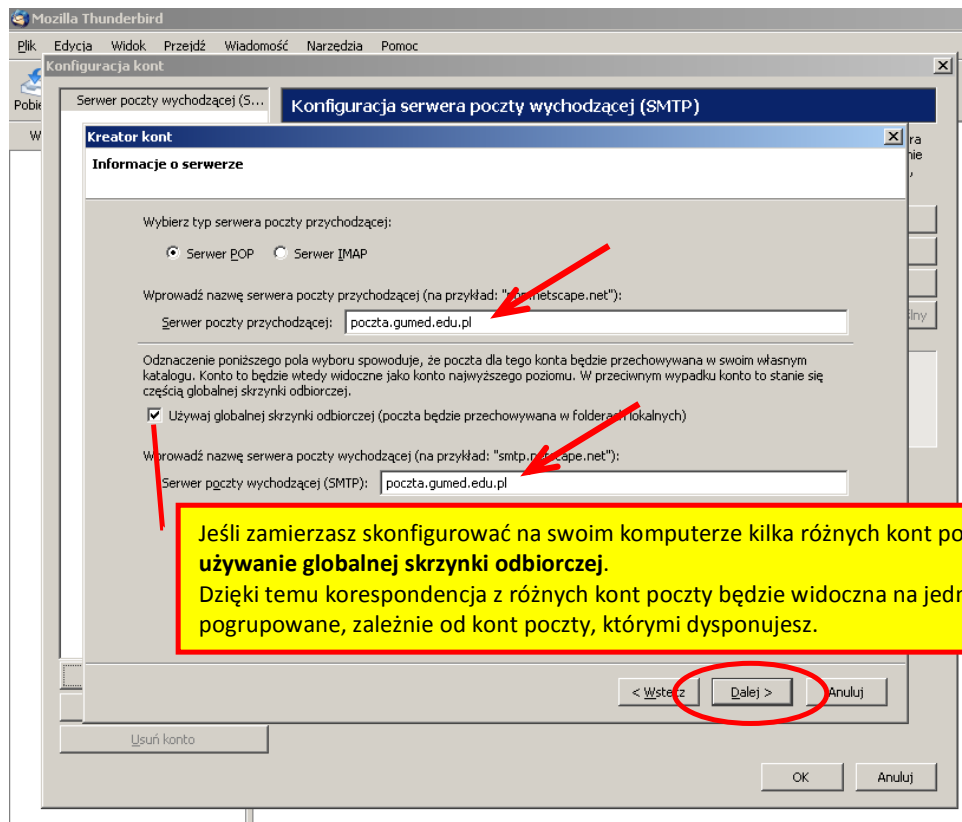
Mozilla Thunderbird

Plik Edycja Widok Przejdź Wiadomość Narzędzia Pomoc

Konfiguracja kont

Pobie

W

Serwer poczty wychodzącej (S...

Konfiguracja serwera poczty wychodzącej (SMTP)

ra
nie
y

lny

Kreator kont

Informacje o serwerze

Wybierz typ serwera poczty przychodzącej:

Serwer POP Serwer IMAP

Wprowadź nazwę serwera poczty przychodzącej (na przykład: "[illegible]netscape.net"):

Serwer poczty przychodzącej: poczta.gumed.edu.pl

Odznaczenie poniższego pola wyboru spowoduje, że poczta dla tego konta będzie przechowywana w swoim własnym katalogu. Konto to będzie wtedy widoczne jako konto najwyższego poziomu. W przeciwnym wypadku konto to stanie się częścią globalnej skrzynki odbiorczej.

Używaj globalnej skrzynki odbiorczej (poczta będzie przechowywana w folderach lokalnych)

Wprowadź nazwę serwera poczty wychodzącej (na przykład: "smtp.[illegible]cape.net"):

Serwer poczty wychodzącej (SMTP): poczta.gumed.edu.pl

Jeśli zamierzasz skonfigurować na swoim komputerze kilka różnych kont po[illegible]
**używanie globalnej skrzynki odbiorczej**.
Dzięki temu korespondencja z różnych kont poczty będzie widoczna na jedn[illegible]
pogrupowane, zależnie od kont poczty, którymi dysponujesz.

< Wstecz Dalej > Anuluj

Usuń konto

OK Anuluj